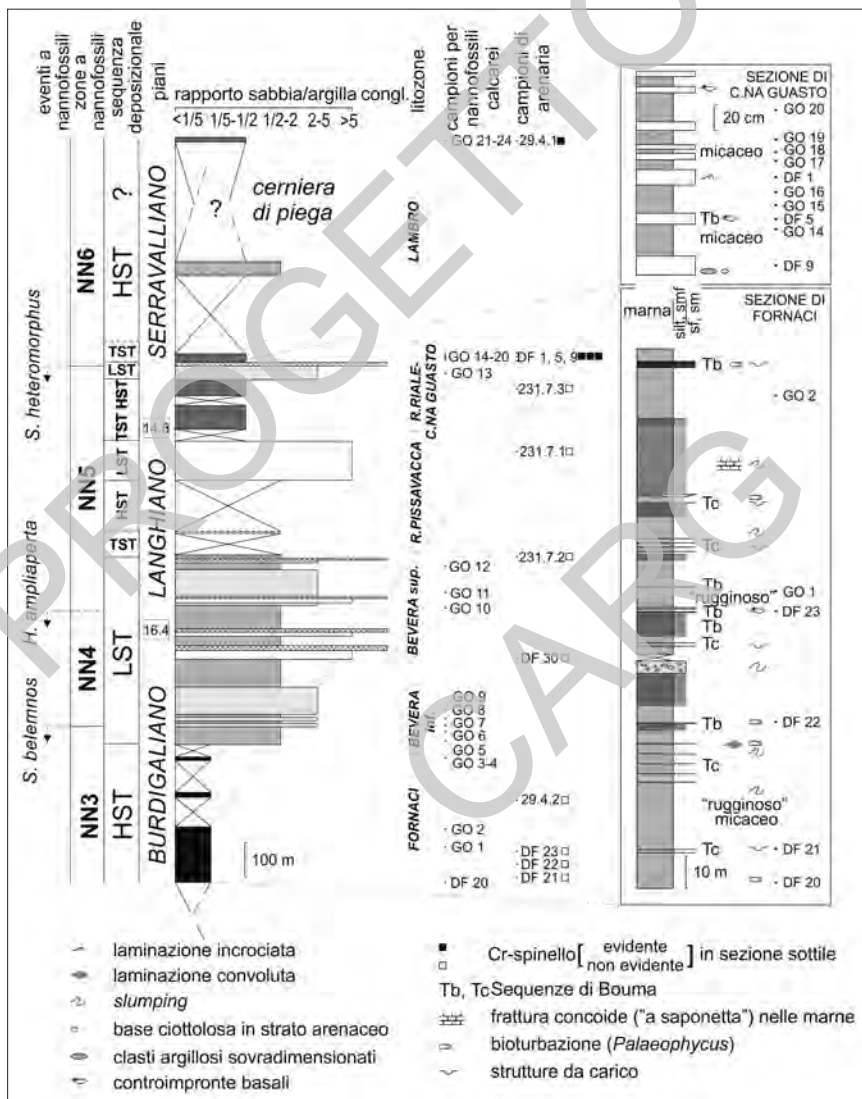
eventi a nannofossili
zone a nannofossili
sequenza deposizionale
piani
rapporto sabbia/argilla congl.
<1/5 1/5-1/2 1/2-2 2-5 >5
litozone
campioni per nannofossili calcarei
campioni di arenaria

S. heteromorphus
H. ampliaperta
S. belemnos

NN6
NN5
NN4
NN3

?
HST
TST
LST
TST HST
TST LST
HST
TST
LST
HST

SERRAVALLIANO
LANGHIANO
BURDIGALIANO

cerniera di piega
?
14.8
16.4
100 m

LAMBRO
R.RIALE C.NA GUASTO
R.PISSAVACCA
BEVERA sup.
BEVERA inf.
FORNACI

· GO 21-24 ·29.4.1■
· GO 14-20 DF 1, 5, 9■■■
· GO 13
·231.7.3□
·231.7.1□
·231.7.2□
· GO 12
· GO 11
· GO 10
DF 30□
· GO 9
· GO 8
· GO 7
· GO 6
· GO 5
· GO 3-4
·29.4.2□
· GO 2
· GO 1
·DF 23□
·DF 22□
·DF 21□
· DF 20

SEZIONE DI C.NA GUASTO
20 cm
· GO 20
micaceo
· GO 19
· GO 18
· GO 17
· DF 1
· GO 16
· GO 15
Tb
· DF 5
micaceo
· GO 14
· DF 9

marna
silt, smf
sf, sm
SEZIONE DI FORNACI
Tb
· GO 2
Tc
Tc
Tb
"rugginoso"
· GO 1
Tb
· DF 23
Tb
Tc
Tb
· DF 22
Tc
"rugginoso"
micaceo
Tc
· DF 21
10 m
· DF 20

laminazione incrociata
laminazione convoluta
slumping
base ciottolosa in strato arenaceo
clasti argillosi sovradimensionati
controimpronte basali

Cr-spinello [evidente / non evidente] in sezione sottile
Tb, Tc Sequenze di Bouma
frattura concoide ("a saponetta") nelle marne
bioturbazione (Palaeophycus)
strutture da carico

PROGETTO CARG